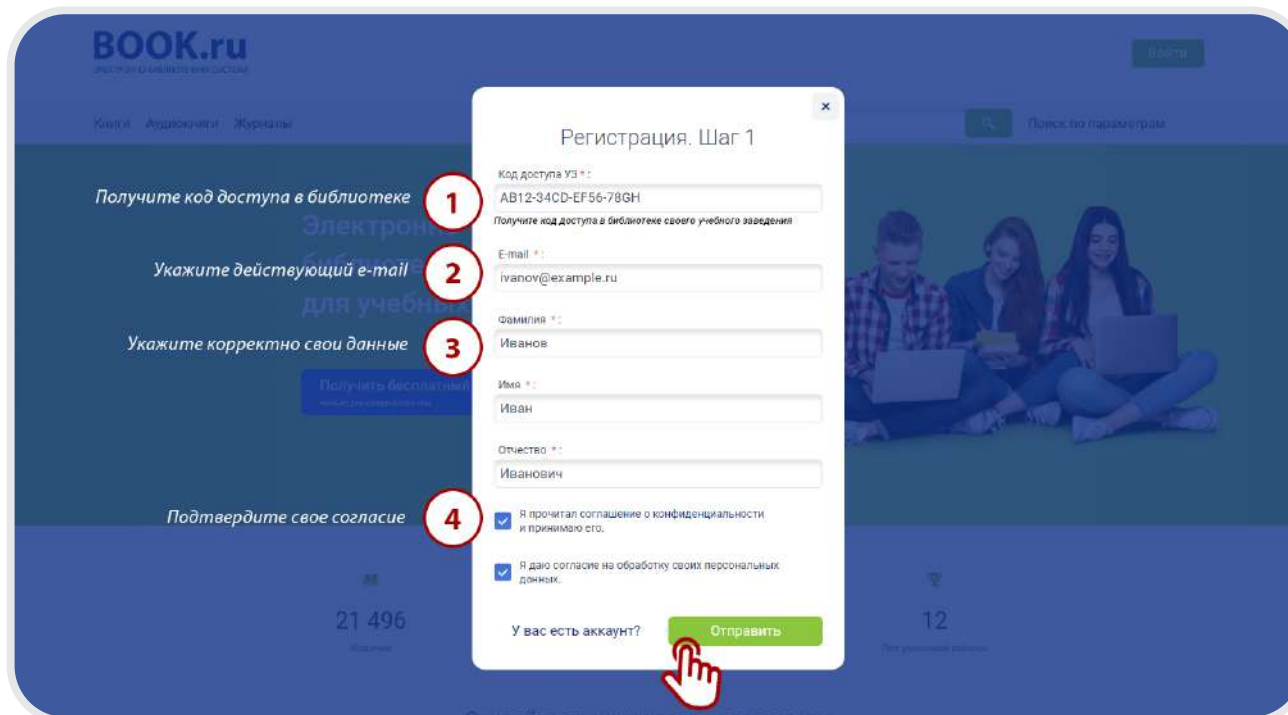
BOOK.ru
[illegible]

Войти

Книги Аудиокниги Журналы

Поиск по параметрам

Электрон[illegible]
библиоте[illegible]
для учебн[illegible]

Получить бесплатны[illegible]
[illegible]

21 496
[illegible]

12
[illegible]

Получите код доступа в библиотеке
1
Укажите действующий e-mail
2
Укажите корректно свои данные
3
Подтвердите свое согласие
4

×

Регистрация. Шаг 1

Код доступа УЗ * :
AB12-34CD-EF56-78GH
Получите код доступа в библиотеке своего учебного заведения

E-mail * :
ivanov@example.ru

Фамилия * :
Иванов

Имя * :
Иван

Отчество * :
Иванович

Я прочитал соглашение о конфиденциальности и принимаю его.

Я даю согласие на обработку своих персональных данных.

У вас есть аккаунт?
Отправить